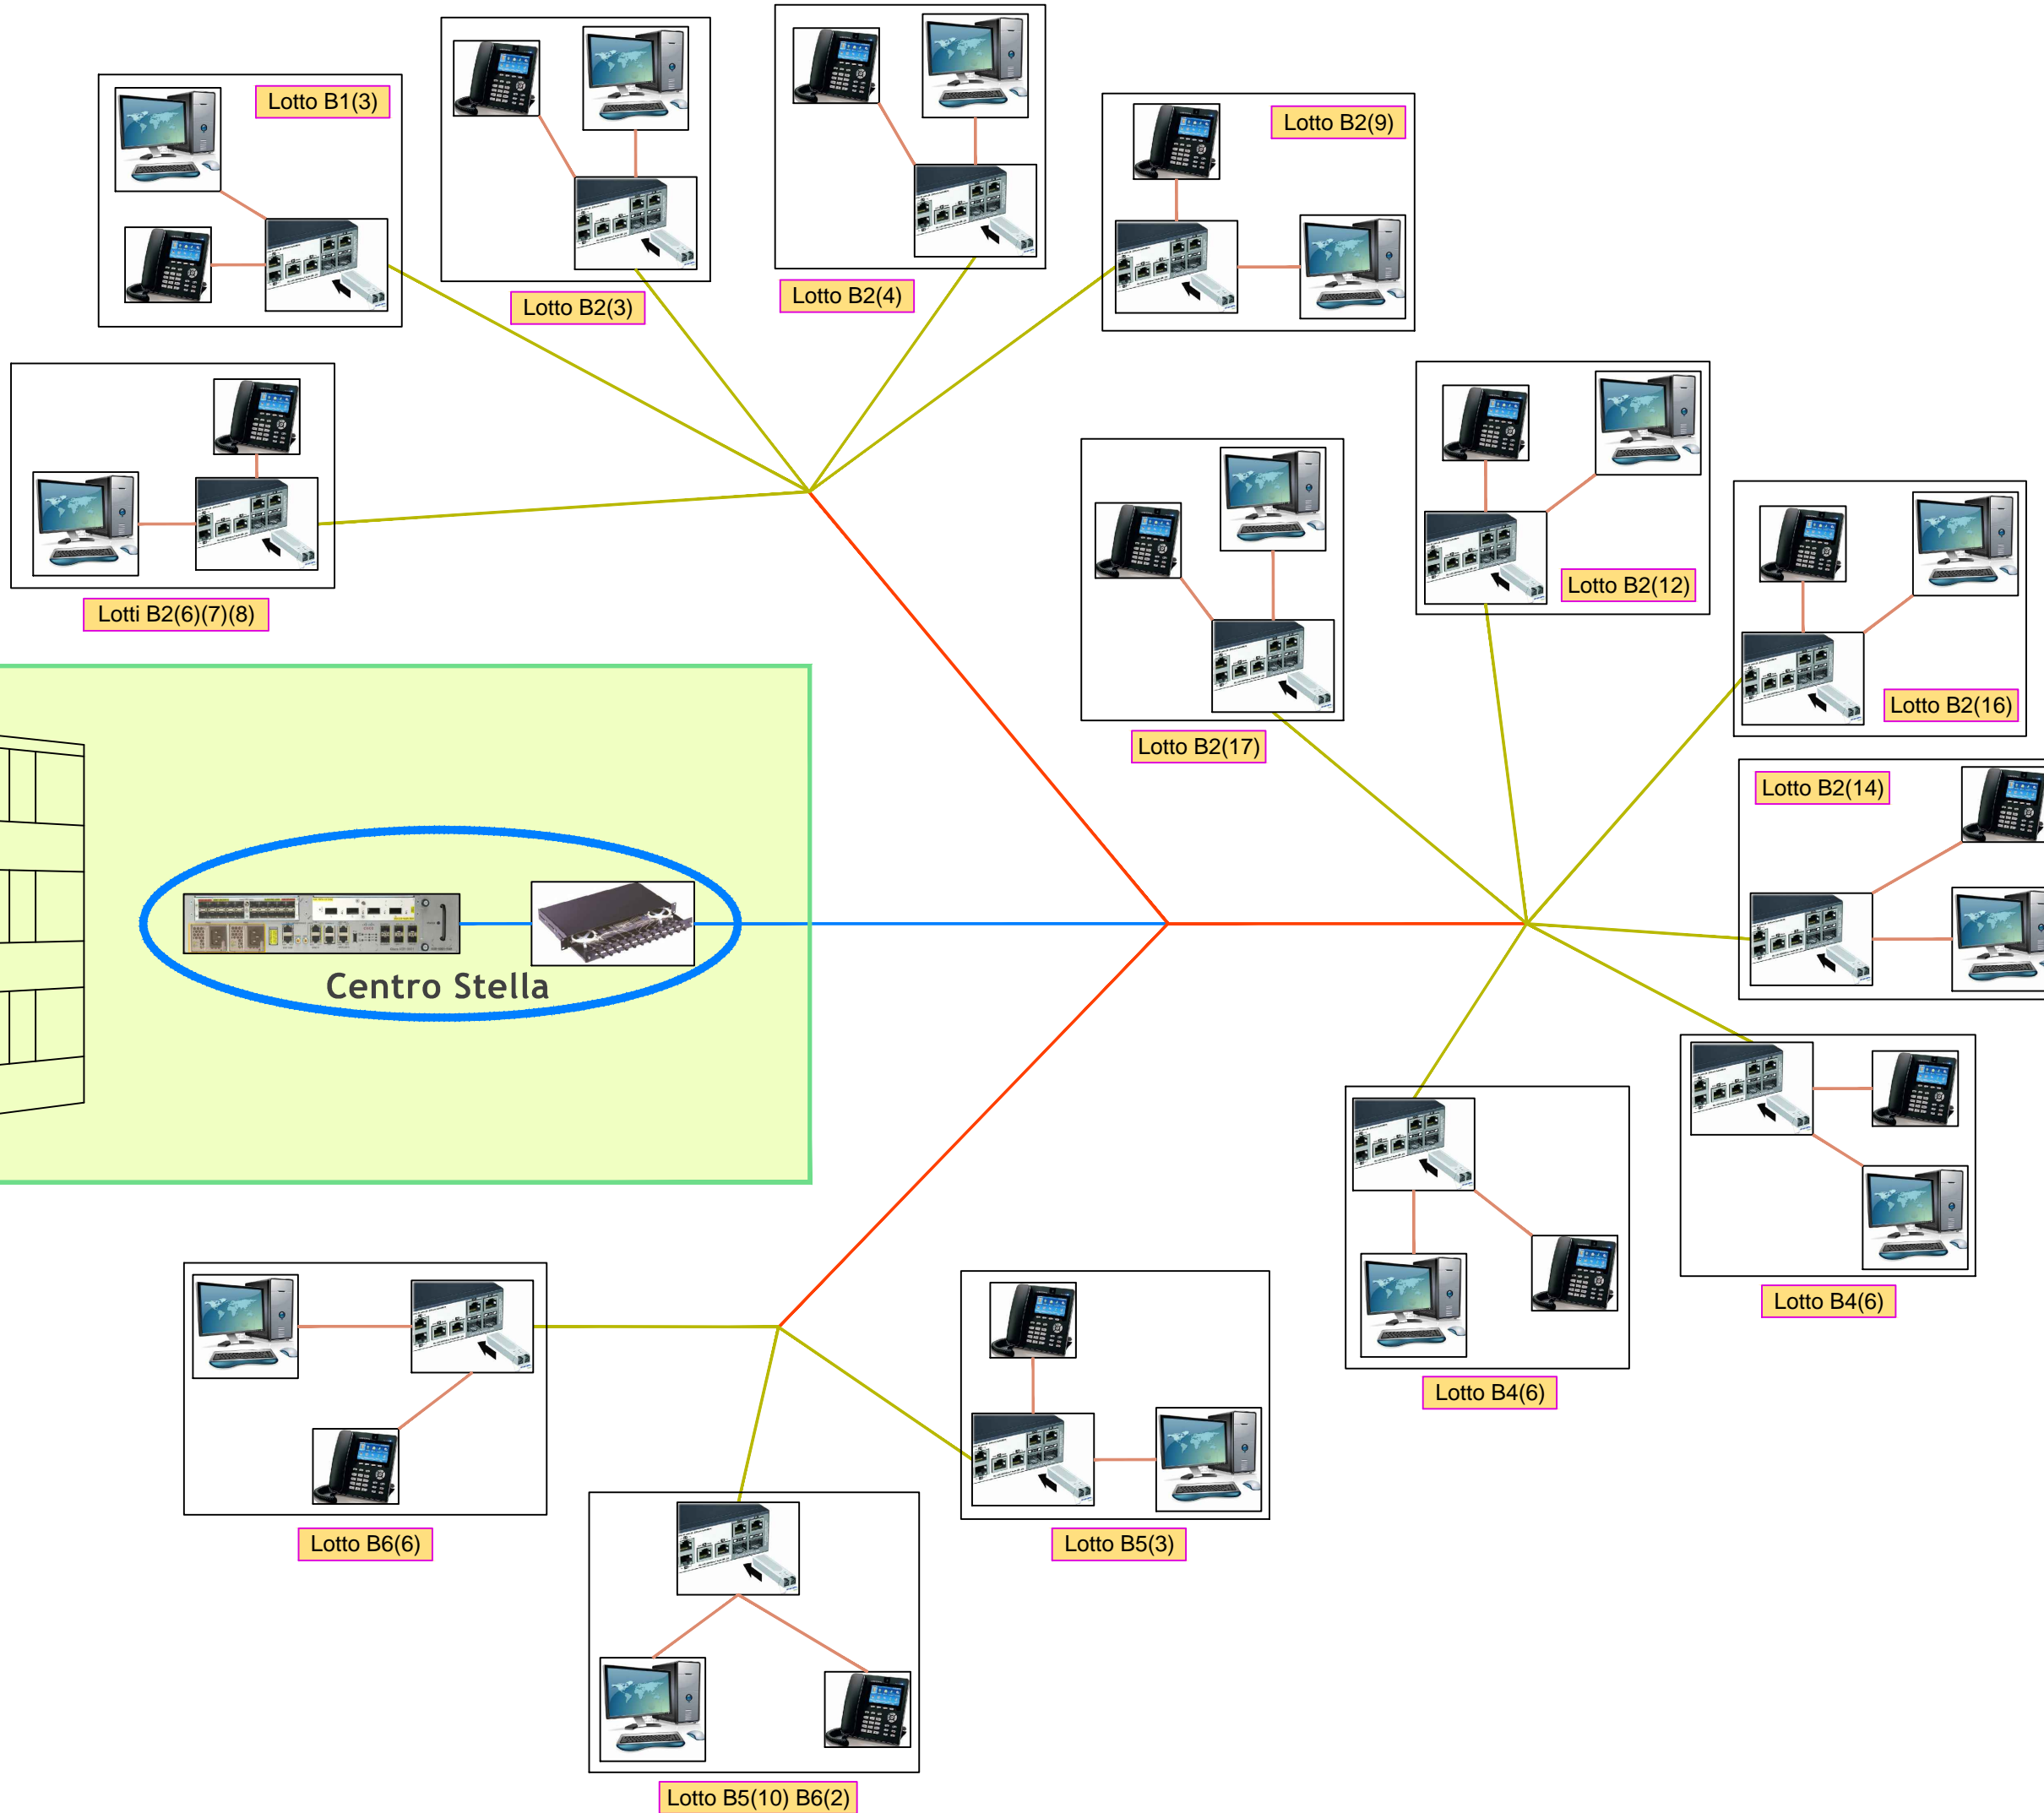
Lotto B1(3)

Lotto B2(3)

Lotto B2(4)

Lotto B2(9)

Lotti B2(6)(7)(8)

Lotto B2(12)

Lotto B2(17)

Lotto B2(16)

Lotto B2(14)

Centro Stella

Lotto B4(6)

Lotto B4(6)

Lotto B6(6)

Lotto B5(3)

Lotto B5(10) B6(2)